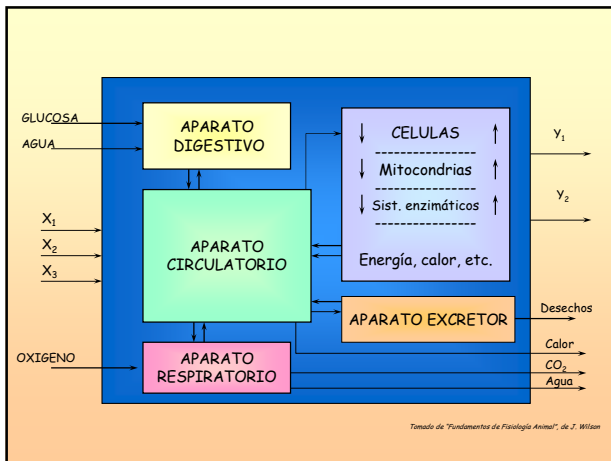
GLUCOSA
AGUA
APARATO DIGESTIVO
CELULAS
Mitocondrias
Sist. enzimáticos
Energía, calor, etc.
$Y_1$
$Y_2$
$X_1$
$X_2$
$X_3$
APARATO CIRCULATORIO
APARATO EXCRETOR
Desechos
OXIGENO
APARATO RESPIRATORIO
Calor
$CO_2$
Agua
Tomado de "Fundamentos de Fisiología Animal", de J. Wilson